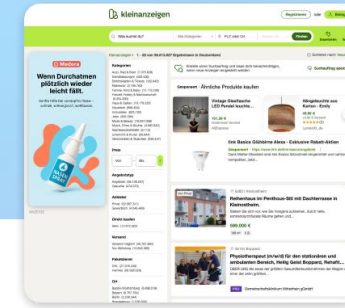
kleinanzeigen

Registrieren | Login

Was suchst du? | PLZ oder Ort | Finden

Medera

Wenn Durchatmen plötzlich wieder leicht fällt.

ANZEIGE

Kategorien

Preis

Angebotstyp

Anbieter

Direkt kaufen

Versand

Paketdienst

Ort

Gesponsert · Ähnliche Produkte kaufen

Vintage Stehlampe

Hängeleuchte aus Karton - Emily

Ihre Basics Günstige Ideen - Exklusive Rabatt-Aktion

Reihenhaus im Penthouse-Stil mit Dachterrasse in Kleinostheim

595.000 €

Physiotherapeut (m/w/d) für den stationären und ambulanten Bereich, Heilig Geist Boppard, Rehaft...